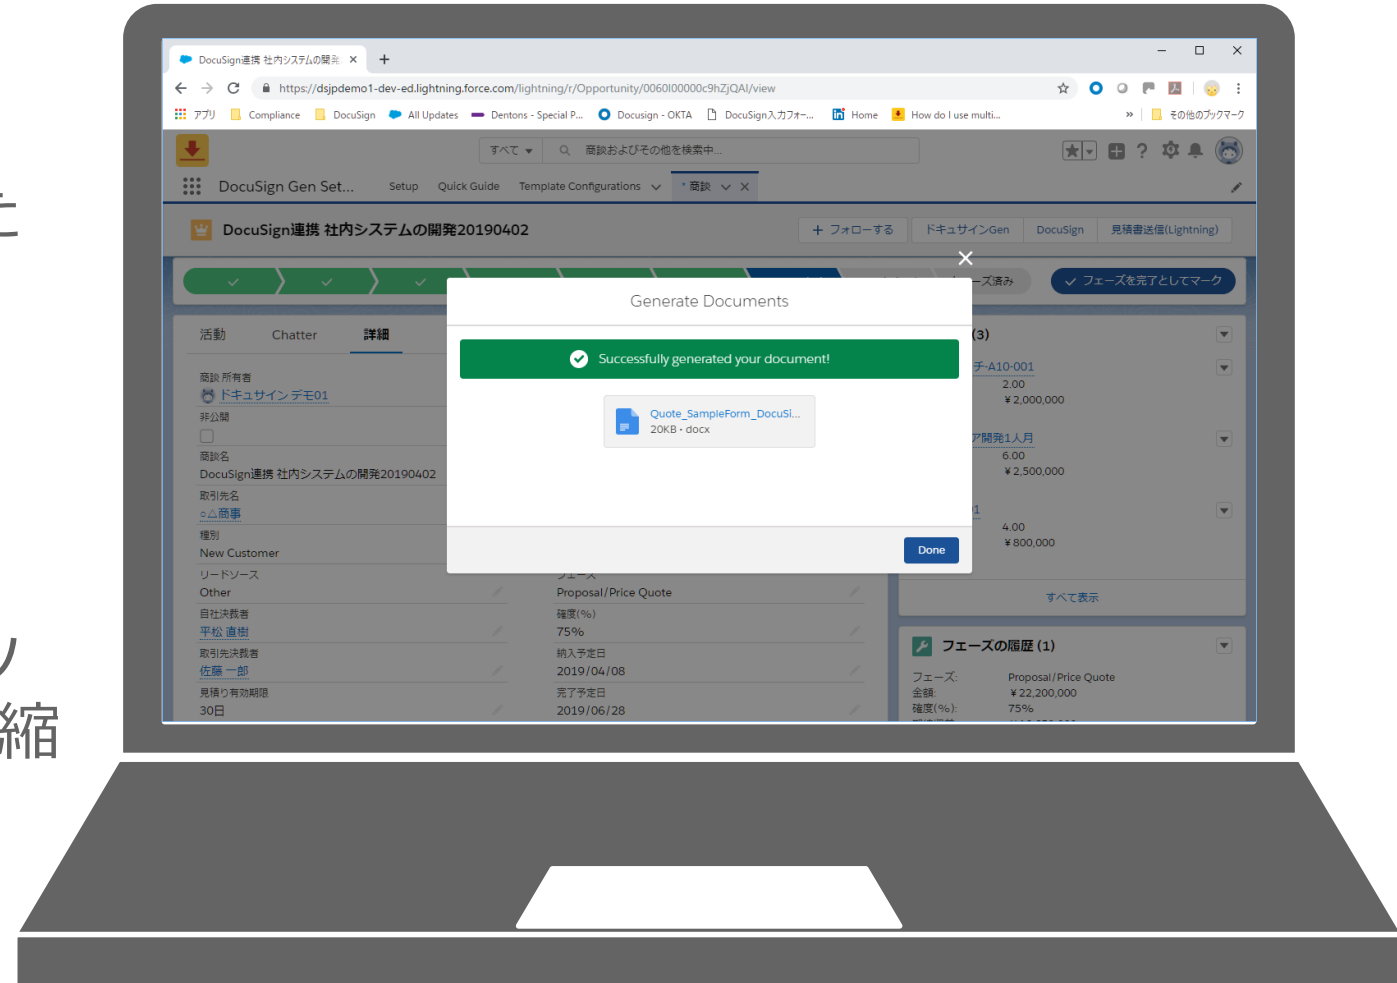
た

ソ
縮

DocuSign連携 社内システムの開発
https://dsjpdemo1-dev-ed.lightning.force.com/lightning/r/Opportunity/0060I00000c9hZjQAI/view
アプリ Compliance DocuSign All Updates Dentons - Special P... Docusign - OKTA DocuSign入力フォー... Home How do I use multi... » その他のブックマーク

すべて 商談およびその他を検索中...
DocuSign Gen Set... Setup Quick Guide Template Configurations * 商談

DocuSign連携 社内システムの開発20190402
+ フォローする ドキュサインGen DocuSign 見積書送信(Lightning)

ーズ済み フェーズを完了としてマーク

活動 Chatter 詳細
商談 所有者
ドキュサイン デモ01
非公開
商談名
DocuSign連携 社内システムの開発20190402
取引先名
○△商事
種別
New Customer
リードソース
Other
自社決裁者
平松 直樹
取引先決裁者
佐藤 一郎
見積り有効期限
30日

フェーズ
Proposal/Price Quote
確度(%)
75%
納入予定日
2019/04/08
完了予定日
2019/06/28

(3)
チ-A10-001
2.00
¥2,000,000
ア開発1人月
6.00
¥2,500,000
1
4.00
¥800,000
すべて表示

フェーズの履歴 (1)
フェーズ: Proposal/Price Quote
金額: ¥22,200,000
確度(%): 75%

Generate Documents
Successfully generated your document!
Quote_SampleForm_DocuSi...
20KB • docx
Done